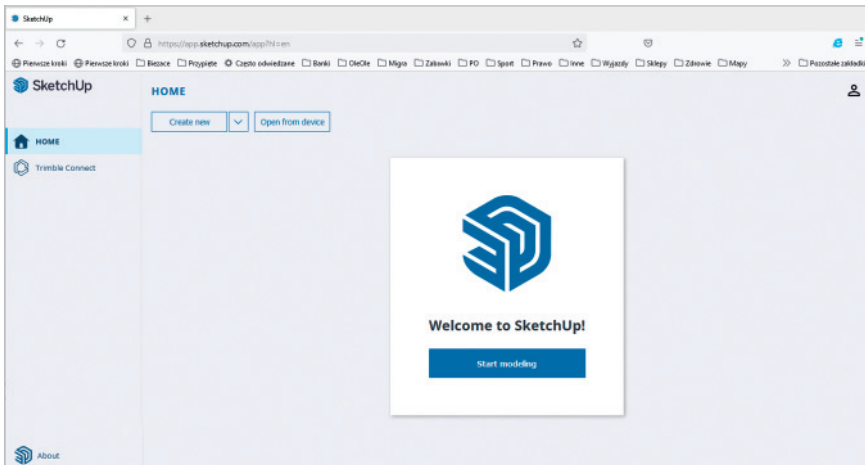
SketchUp ×

https://app.sketchup.com/app?hl=en

Pierwsze kroki Pierwsze kroki Bieżące Przypięte Często odwiedzane Banki OleOle Migra Zakowki PO Sport Prawo Inne Wyjazdy Sklepy Zdrowie Mapy » Pozostałe zakładki

SketchUp

HOME

Create new

Open from device

HOME

Trimble Connect

Welcome to SketchUp!

Start modeling

About